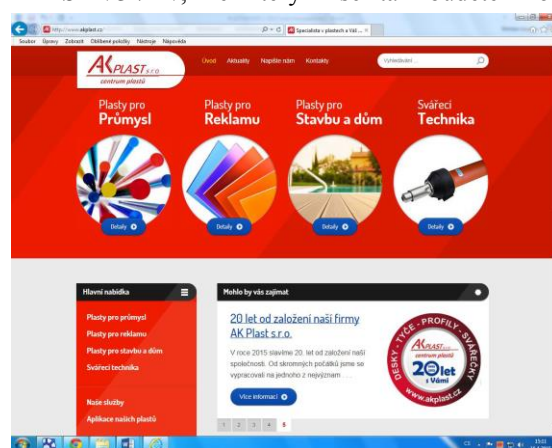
http://www.akplast.cz/
Specialista v plastech a řač... ×

Soubor Úpravy Zobrazit Oblíbené položky Nástroje Nápověda

AK PLAST s.r.o.
centrum plastů

Úvod Aktuality Napište nám Kontakty

Vyhledávání...

Plasty pro Průmysl

Plasty pro Reklamu

Plasty pro Stavbu a dům

Svářecí Technika

Detaily

Detaily

Detaily

Detaily

Hlavní nabídka

Plasty pro průmysl
Plasty pro reklamu
Plasty pro stavbu a dům
Svářecí technika

Naše služby
Aplikace našich plastů

Mohlo by vás zajímat

20 let od založení naší firmy AK Plast s.r.o.

V roce 2015 slavíme 20. let od založení naší společnosti. Od skromných počátků jsme se vypracovali na jednoho z nejvýznam...

Více informací

DESKY · TYČE · PROFILY · SVAŘECÍ
AK PLAST s.r.o.
centrum plastů
20 let s Vámi
www.akplast.cz

1 2 3 4 5